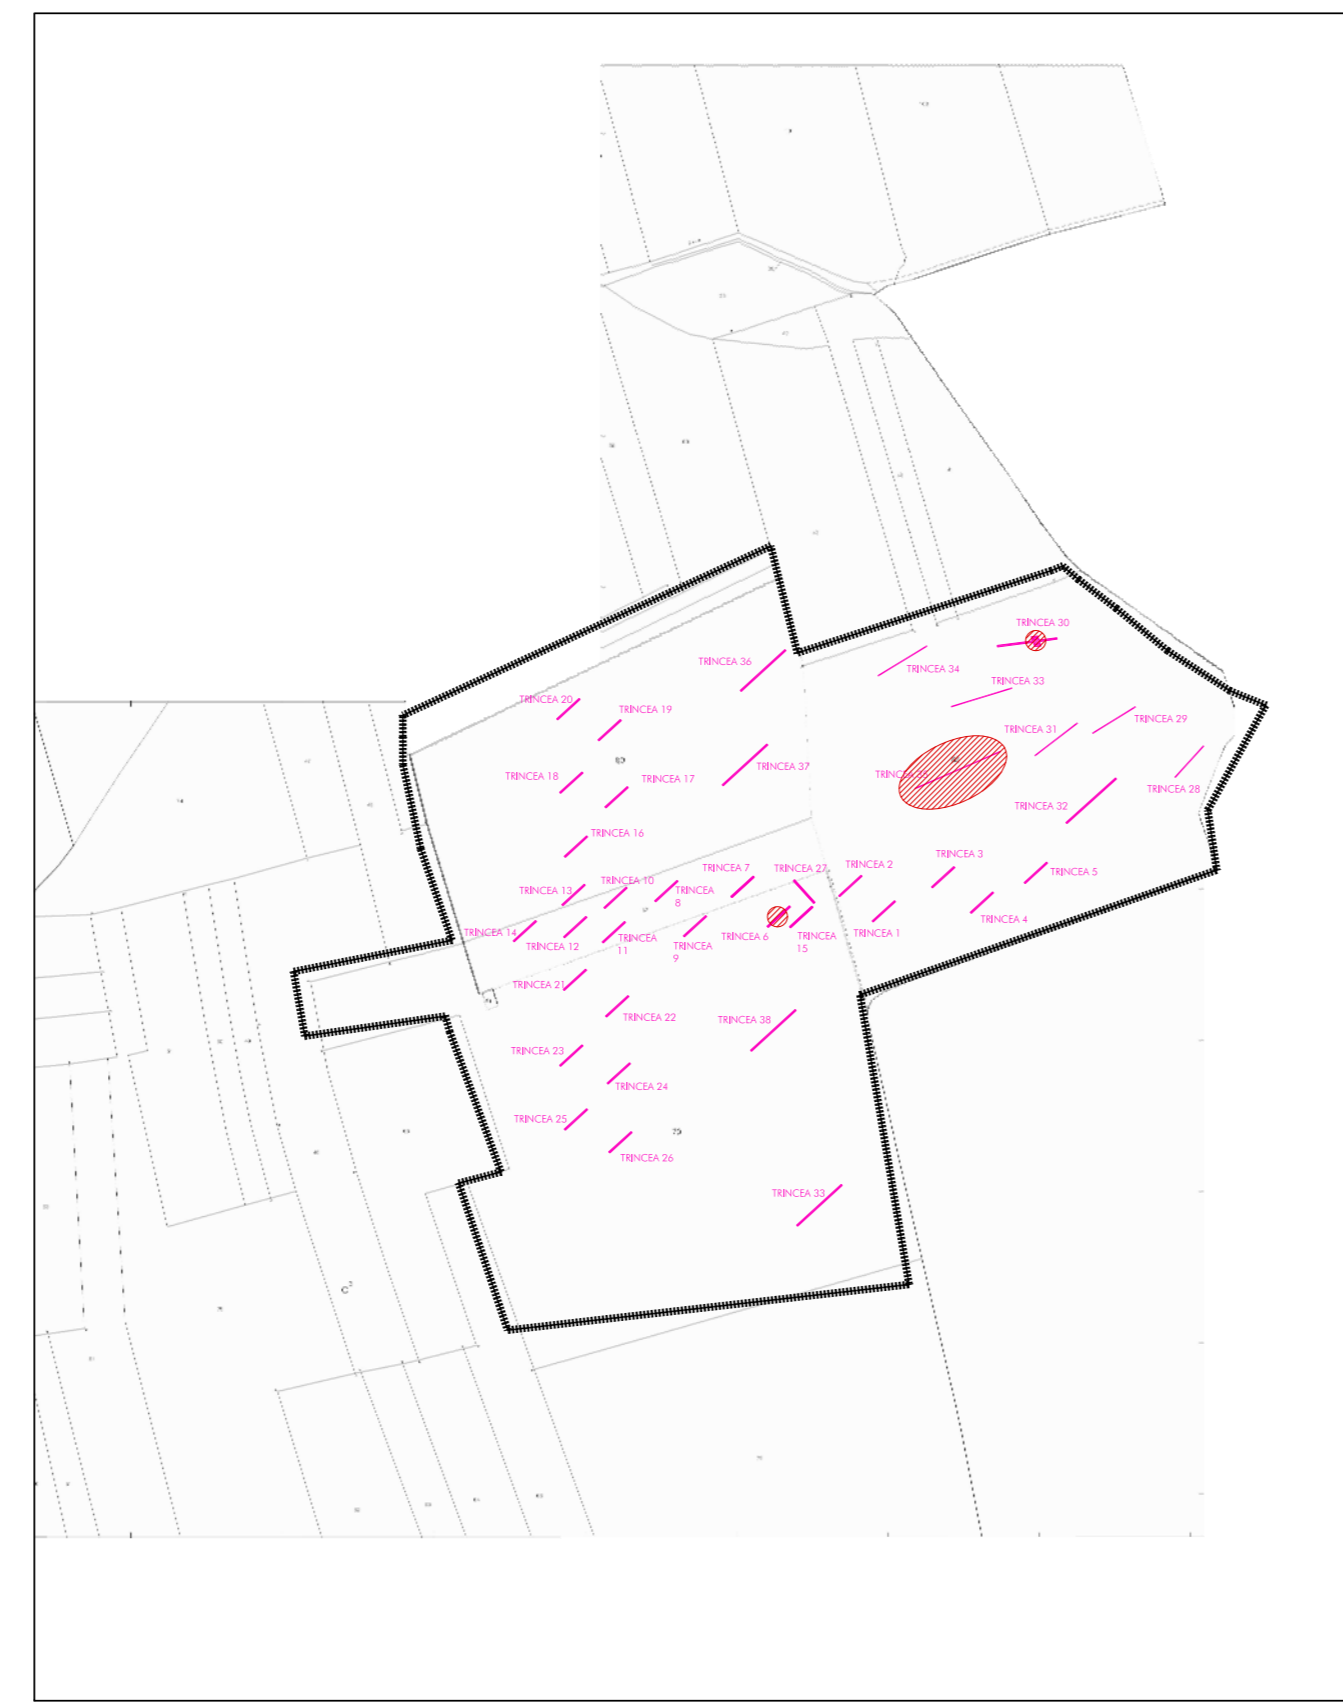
TRINCEA 30
TRINCEA 36
TRINCEA 34
TRINCEA 33
TRINCEA 20
TRINCEA 19
TRINCEA 31
TRINCEA 29
TRINCEA 18
TRINCEA 17
TRINCEA 37
TRINCEA 35
TRINCEA 28
TRINCEA 32
TRINCEA 16
TRINCEA 7
TRINCEA 27
TRINCEA 2
TRINCEA 3
TRINCEA 5
TRINCEA 13
TRINCEA 10
TRINCEA 8
TRINCEA 4
TRINCEA 14
TRINCEA 12
TRINCEA 11
TRINCEA 9
TRINCEA 6
TRINCEA 15
TRINCEA 1
TRINCEA 21
TRINCEA 22
TRINCEA 38
TRINCEA 23
TRINCEA 24
TRINCEA 25
TRINCEA 26
TRINCEA 33